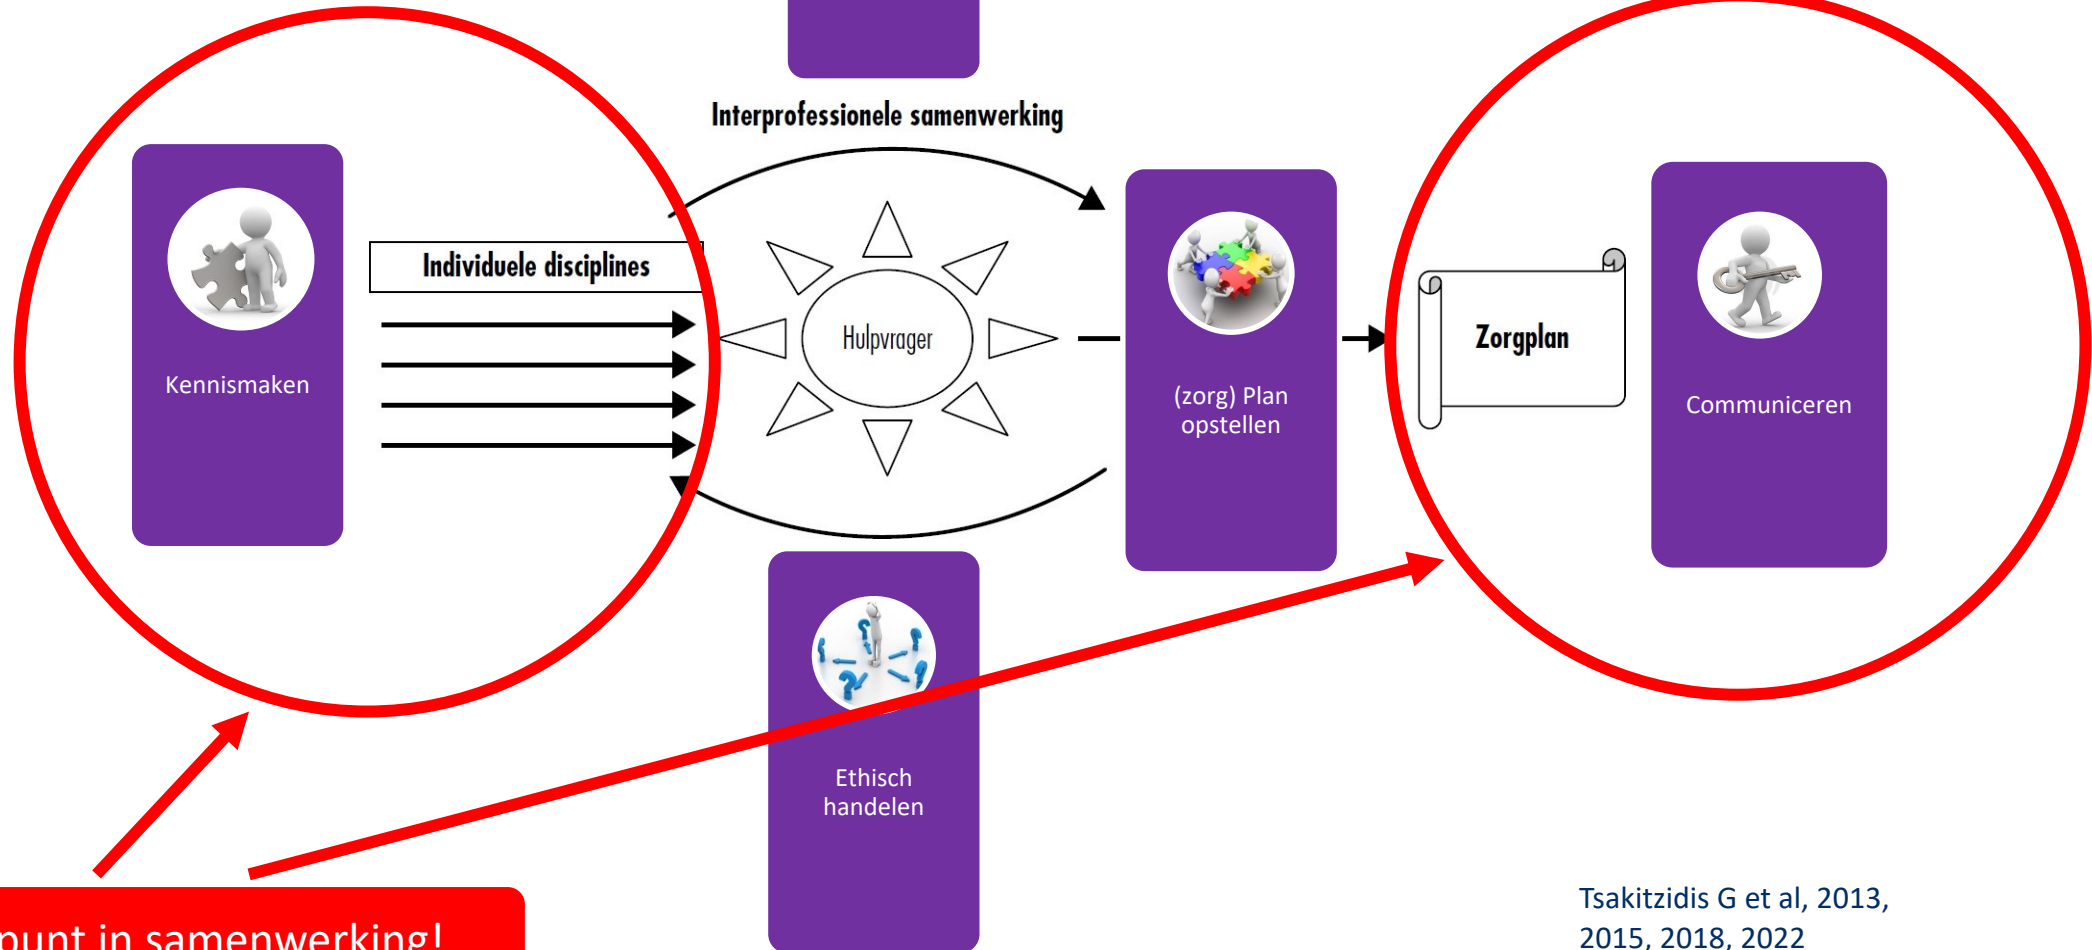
Interprofessionele samenwerking

Kennismaken

Individuele disciplines

Hulpvrager

(zorg) Plan opstellen

Zorgplan

Communiceren

Ethisch handelen

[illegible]unt in samenwerking!

Tsakitzidis G et al, 2013, 2015, 2018, 2022